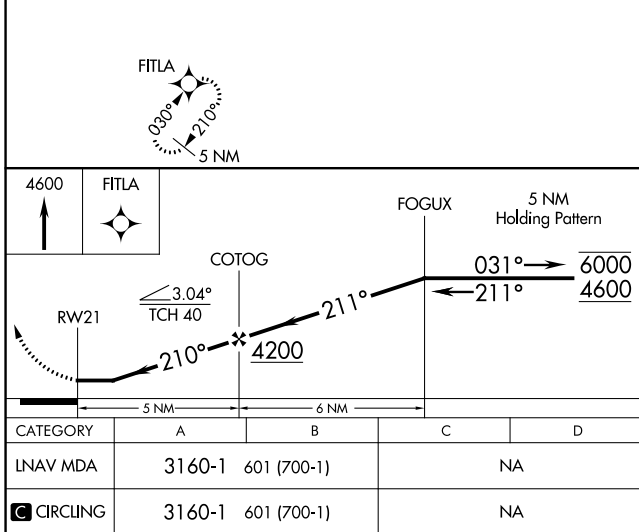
FITLA
030°
210°
5 NM

4600

FITLA

FOGUX

5 NM
Holding Pattern

COTOG

031°
$\overline{6000}$
211°
$\underline{4600}$

3.04°
TCH 40

211°

RW21

210°

$\underline{4200}$

5 NM
6 NM

| CATEGORY | A | B | C | D |
|---|---|---|---|---|
| LNAV MDA | 3160-1 | 601 (700-1) | NA | |
| C CIRCLING | 3160-1 | 601 (700-1) | NA | |